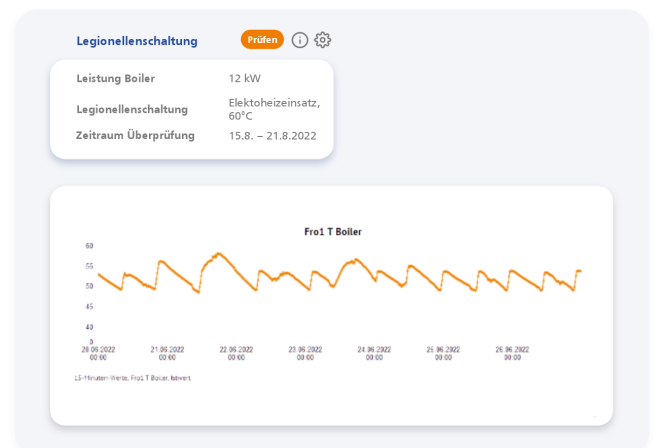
Legionellenschaltung

Prüfen

| Leistung Boiler | 12 kW |
|---|---|
| Legionellenschaltung | Elektoheizeinsatz, 60°C |
| Zeitraum Überprüfung | 15.8. – 21.8.2022 |

Fro1 T Boiler

60
55
50
45
40
0

20.06.2022 00:00
21.06.2022 00:00
22.06.2022 00:00
23.06.2022 00:00
24.06.2022 00:00
25.06.2022 00:00
26.06.2022 00:00

15-Minuten-Werte, Fro1 T Boiler, Istwert